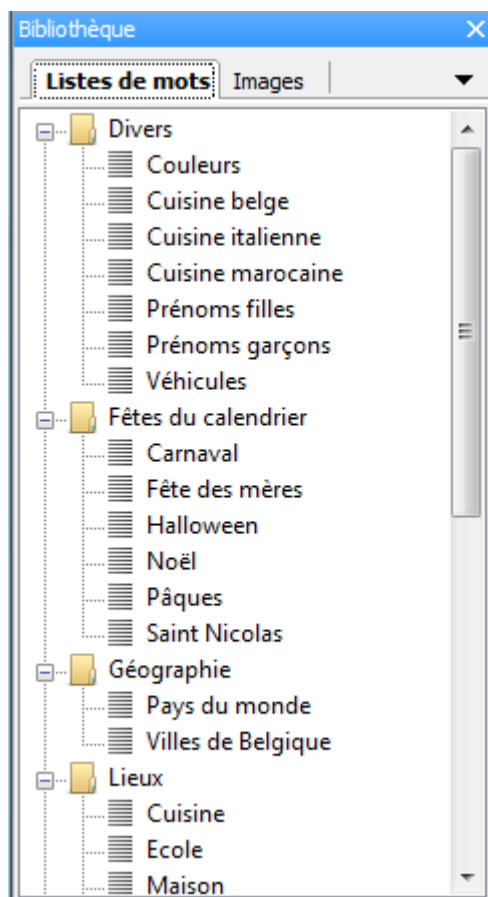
Bibliothèque

Listes de mots | Images

Divers
Couleurs
Cuisine belge
Cuisine italienne
Cuisine marocaine
Prénoms filles
Prénoms garçons
Véhicules
Fêtes du calendrier
Carnaval
Fête des mères
Halloween
Noël
Pâques
Saint Nicolas
Géographie
Pays du monde
Villes de Belgique
Lieux
Cuisine
Ecole
Maison